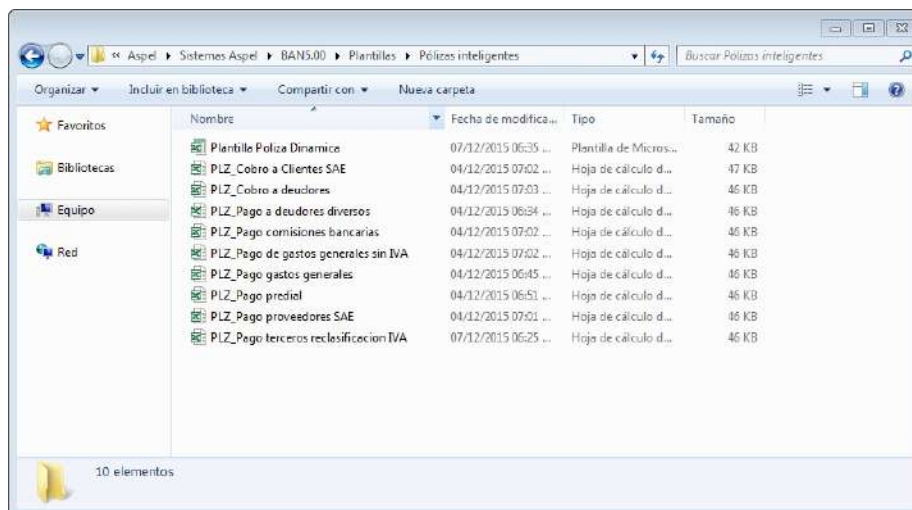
« Aspel ▸ Sistemas Aspel ▸ BAN5.00 ▸ Plantillas ▸ Pólizas inteligentes

Buscar Pólizas inteligentes

Organizar ▾ Incluir en biblioteca ▾ Compartir con ▾ Nueva carpeta

Favoritos

Bibliotecas

Equipo

Red

| Nombre | Fecha de modifica... | Tipo | Tamaño |
|---|---|---|---|
| Plantille Poliza Dinamica | 07/12/2015 06:35 ... | Plantilla de Micros... | 42 KB |
| PLZ_Cobro a Clientes SAE | 04/12/2015 07:02 ... | Hoja de cálculo d... | 47 KB |
| PLZ_Cobro a deudores | 04/12/2015 07:03 ... | Hoja de cálculo d... | 46 KB |
| PLZ_Pago a deudores diversos | 04/12/2015 06:34 ... | Hoja de cálculo d... | 46 KB |
| PLZ_Pago comisiones bancarias | 04/12/2015 07:02 ... | Hoja de cálculo d... | 46 KB |
| PLZ_Pago de gastos generales sin IVA | 04/12/2015 07:02 ... | Hoja de cálculo d... | 46 KB |
| PLZ_Pago gastos generales | 04/12/2015 06:45 ... | Hoja de cálculo d... | 46 KB |
| PLZ_Pago predial | 04/12/2015 06:51 ... | Hoja de cálculo d... | 46 KB |
| PLZ_Pago proveedores SAE | 04/12/2015 07:01 ... | Hoja de cálculo d... | 46 KB |
| PLZ_Pago terceros reclasificacion IVA | 07/12/2015 06:25 ... | Hoja de cálculo d... | 46 KB |

10 elementos